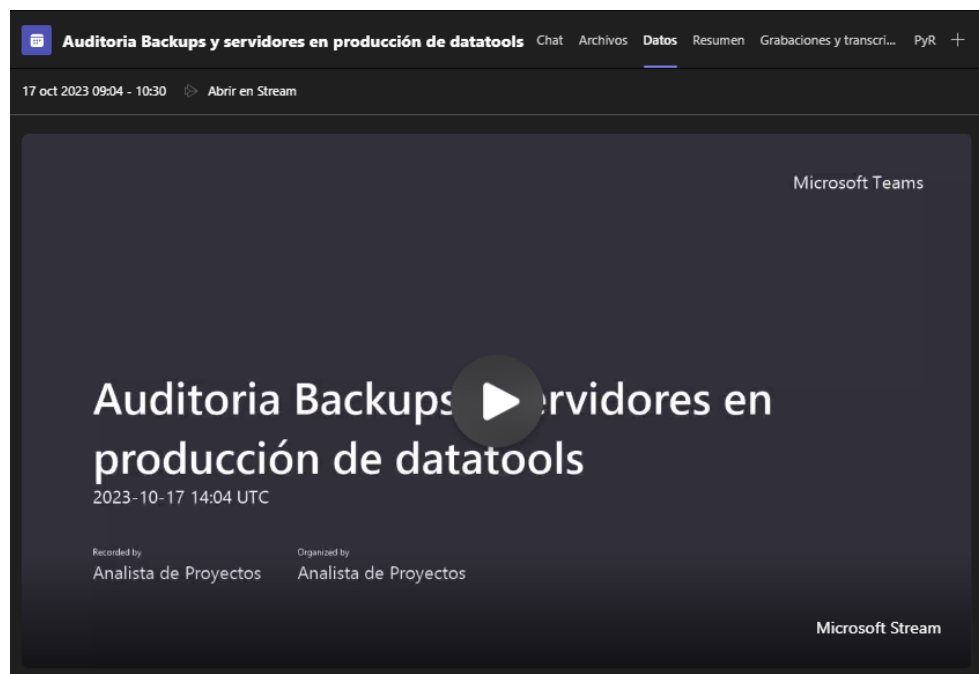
Auditoria Backups y servidores en producción de datatools Chat Archivos Datos Resumen Grabaciones y transcri... PyR +

17 oct 2023 09:04 - 10:30 Abrir en Stream

Microsoft Teams

Auditoria Backups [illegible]ervidores en producción de datatools
2023-10-17 14:04 UTC

Recorded by
Analista de Proyectos

Organized by
Analista de Proyectos

Microsoft Stream